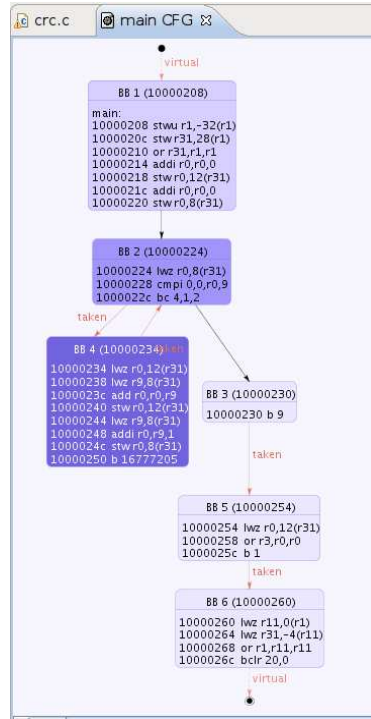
crc.c | main CFG ☒

virtual

BB 1 (10000208)

main:
10000208 stwu r1,-32(r1)
1000020c stw r31,28(r1)
10000210 or r31,r1,r1
10000214 addi r0,r0,0
10000218 stw r0,12(r31)
1000021c addi r0,r0,0
10000220 stw r0,8(r31)

BB 2 (10000224)

10000224 lwz r0,8(r31)
10000228 cmpi 0,0,r0,9
1000022c bc 4,1,2

taken

BB 4 (10000234)

taken

10000234 lwz r0,12(r31)
10000238 lwz r9,8(r31)
1000023c add r0,r0,r9
10000240 stw r0,12(r31)
10000244 lwz r9,8(r31)
10000248 addi r0,r9,1
1000024c stw r0,8(r31)
10000250 b 16777205

BB 3 (10000230)

10000230 b 9

taken

BB 5 (10000254)

10000254 lwz r0,12(r31)
10000258 or r3,r0,r0
1000025c b 1

taken

BB 6 (10000260)

10000260 lwz r11,0(r1)
10000264 lwz r31,-4(r11)
10000268 or r1,r11,r11
1000026c bclr 20,0

virtual